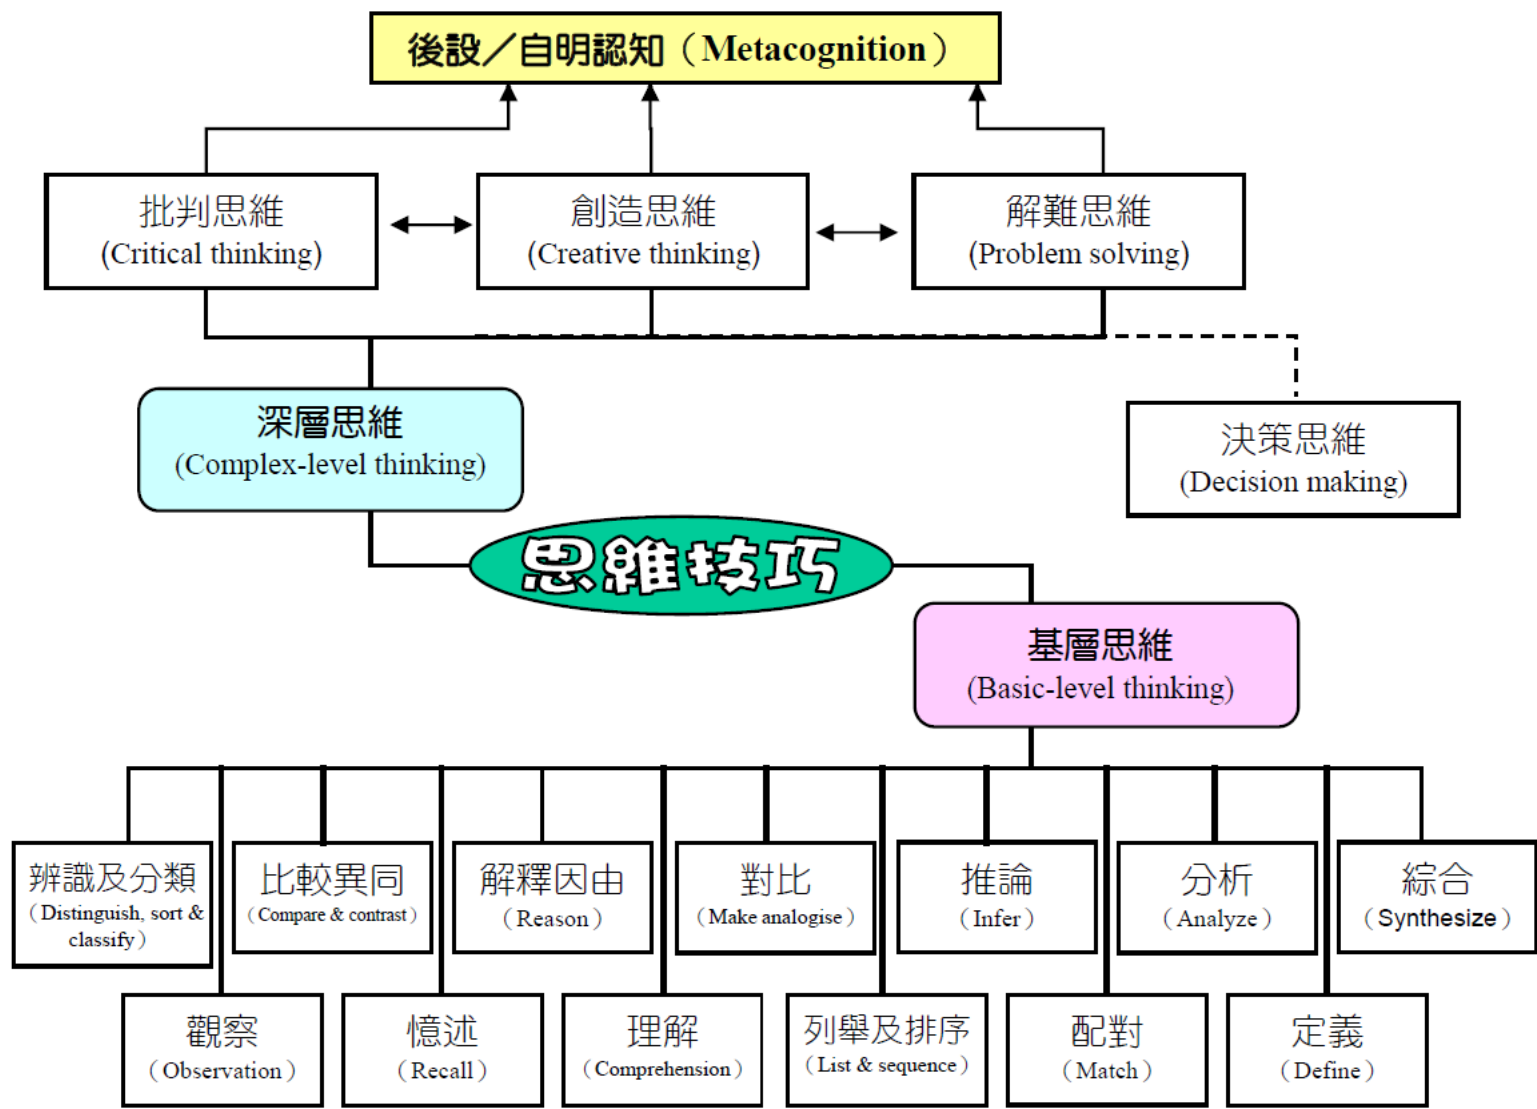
後設／自明認知（Metacognition）

批判思維
(Critical thinking)

創造思維
(Creative thinking)

解難思維
(Problem solving)

深層思維
(Complex-level thinking)

決策思維
(Decision making)

思維技巧

基層思維
(Basic-level thinking)

辨識及分類
（Distinguish, sort & classify）

比較異同
（Compare & contrast）

解釋因由
（Reason）

對比
（Make analogise）

推論
（Infer）

分析
（Analyze）

綜合
（Synthesize）

觀察
（Observation）

憶述
（Recall）

理解
（Comprehension）

列舉及排序
（List & sequence）

配對
（Match）

定義
（Define）